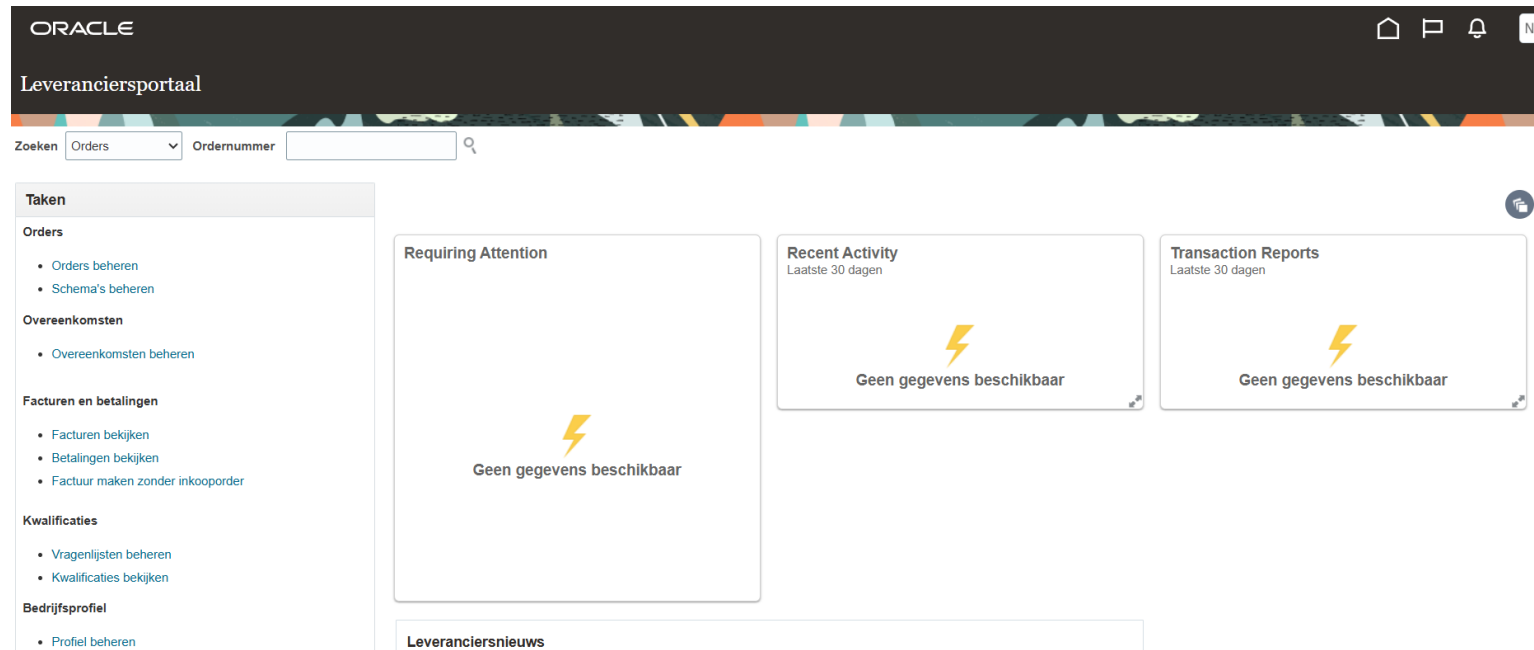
ORACLE

N

Leveranciersportaal

Zoeken Orders Ordernummer

Taken

Orders

- Orders beheren
- Schema's beheren

Overeenkomsten

- Overeenkomsten beheren

Facturen en betalingen

- Facturen bekijken
- Betalingen bekijken
- Factuur maken zonder inkooporder

Kwalificaties

- Vragenlijsten beheren
- Kwalificaties bekijken

Bedrijfsprofiel

- Profiel beheren

Requiring Attention

Geen gegevens beschikbaar

Recent Activity
Laatste 30 dagen

Geen gegevens beschikbaar

Transaction Reports
Laatste 30 dagen

Geen gegevens beschikbaar

Leveranciersnieuws